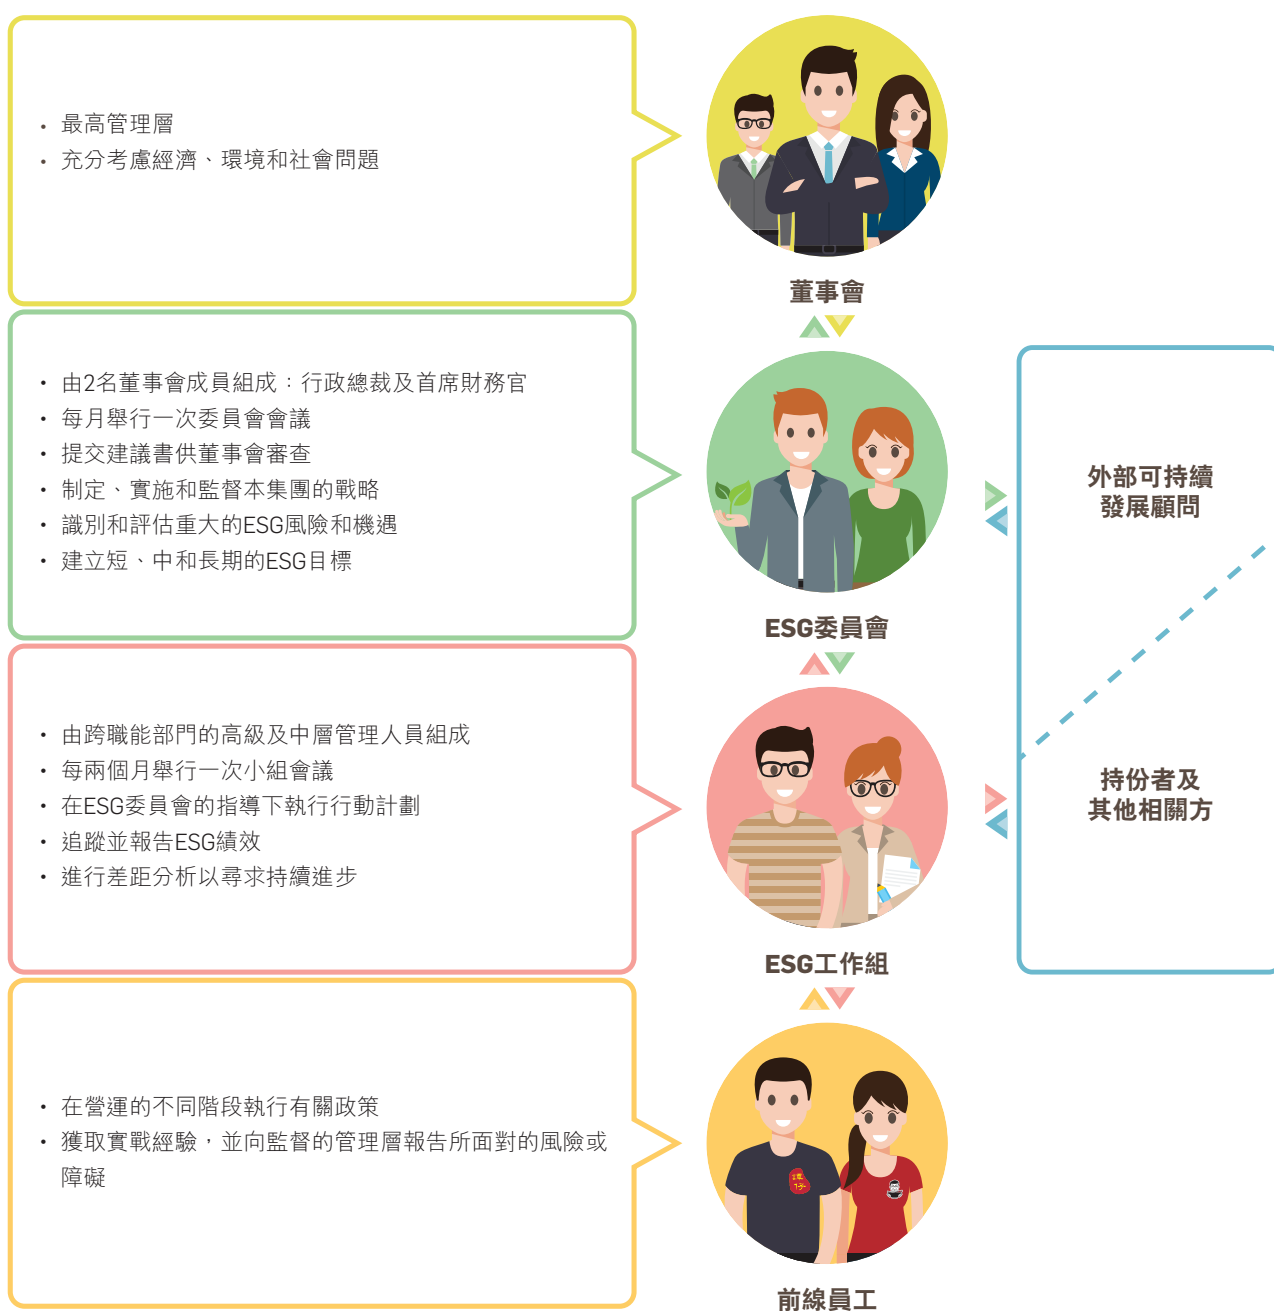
• 最高管理層
• 充分考慮經濟、環境和社會問題

董事會

• 由2名董事會成員組成：行政總裁及首席財務官
• 每月舉行一次委員會會議
• 提交建議書供董事會審查
• 制定、實施和監督本集團的戰略
• 識別和評估重大的ESG風險和機遇
• 建立短、中和長期的ESG目標

ESG委員會

外部可持續發展顧問

持份者及其他相關方

• 由跨職能部門的高級及中層管理人員組成
• 每兩個月舉行一次小組會議
• 在ESG委員會的指導下執行行動計劃
• 追蹤並報告ESG績效
• 進行差距分析以尋求持續進步

ESG工作組

• 在營運的不同階段執行有關政策
• 獲取實戰經驗，並向監督的管理層報告所面對的風險或障礙

前線員工